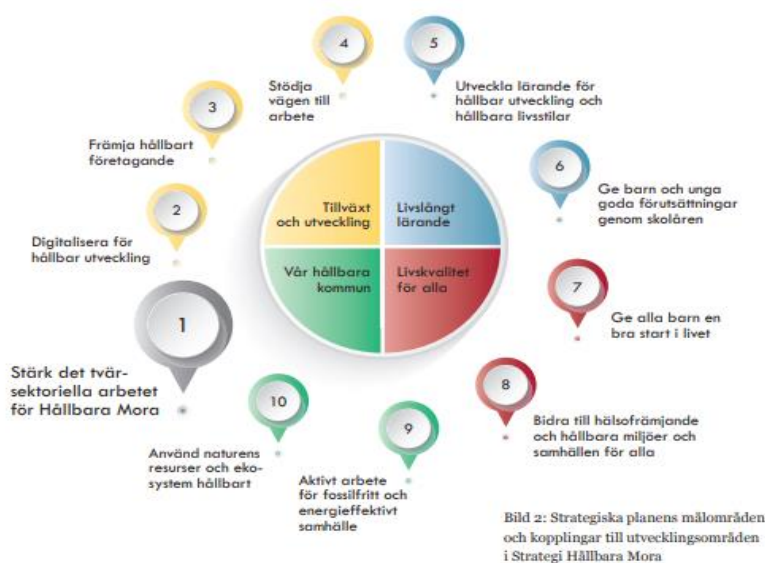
4

Stödja vägen till arbete

5

Utveckla lärande för hållbar utveckling och hållbara livsstilar

3

Främja hållbart företagande

6

Ge barn och unga goda förutsättningar genom skolåren

2

Digitalisera för hållbar utveckling

Tillväxt och utveckling

Livslångt lärande

Vår hållbara kommun

Livskvalitet för alla

1

Stärk det tvärsektoriella arbetet för Hållbara Mora

7

Ge alla barn en bra start i livet

8

Bidra till hälsofrämjande och hållbara miljöer och samhällen för alla

10

Använd naturens resurser och ekosystem hållbart

9

Aktivt arbete för fossilfritt och energieffektivt samhälle

Bild 2: Strategiska planens målområden och kopplingar till utvecklingsområden i Strategi Hållbara Mora